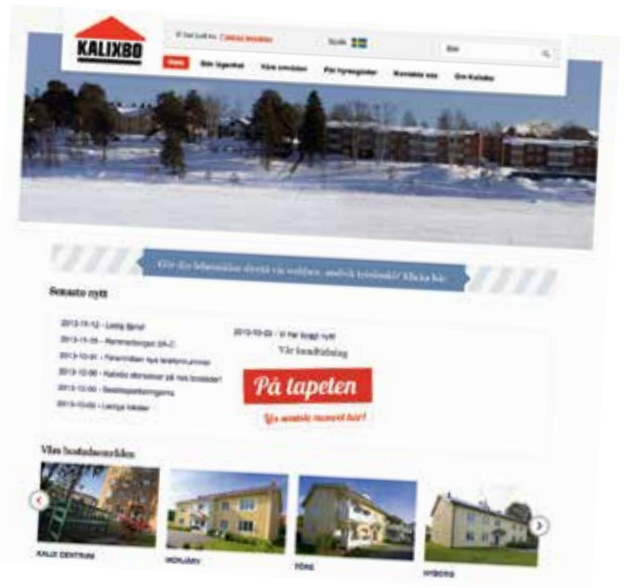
KALIXBO

Sök

Hem
Sök lägenhet
Våra områden
För hyresgäster
Kontakta oss
Om Kalixbo

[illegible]

Senaste nytt

2013-11-12 - Lediga lägenheter
2013-11-05 - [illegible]
2013-10-31 - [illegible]
2013-10-00 - Kalixbo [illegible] på nya bostäder
2013-10-00 - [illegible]
2013-10-00 - Lediga lokaler

2013-10-03 - Vi har fått nytt

Vår kundtidning

På tapeten

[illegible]

Våra bostadsområden

KALIX CENTRUM
MORJÄRV
TÖRE
NYBORG